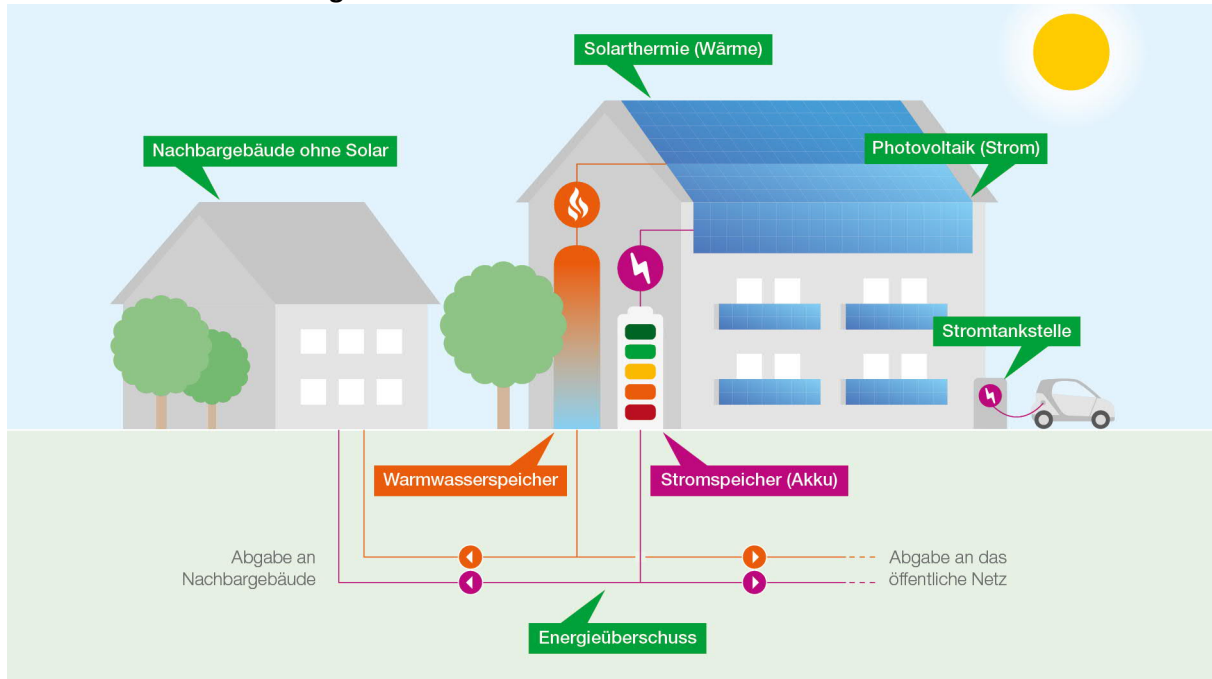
Solarthermie (Wärme)

Nachbargebäude ohne Solar

Photovoltaik (Strom)

Stromtankstelle

Warmwasserspeicher

Stromspeicher (Akku)

Abgabe an Nachbargebäude

Abgabe an das öffentliche Netz

Energieüberschuss